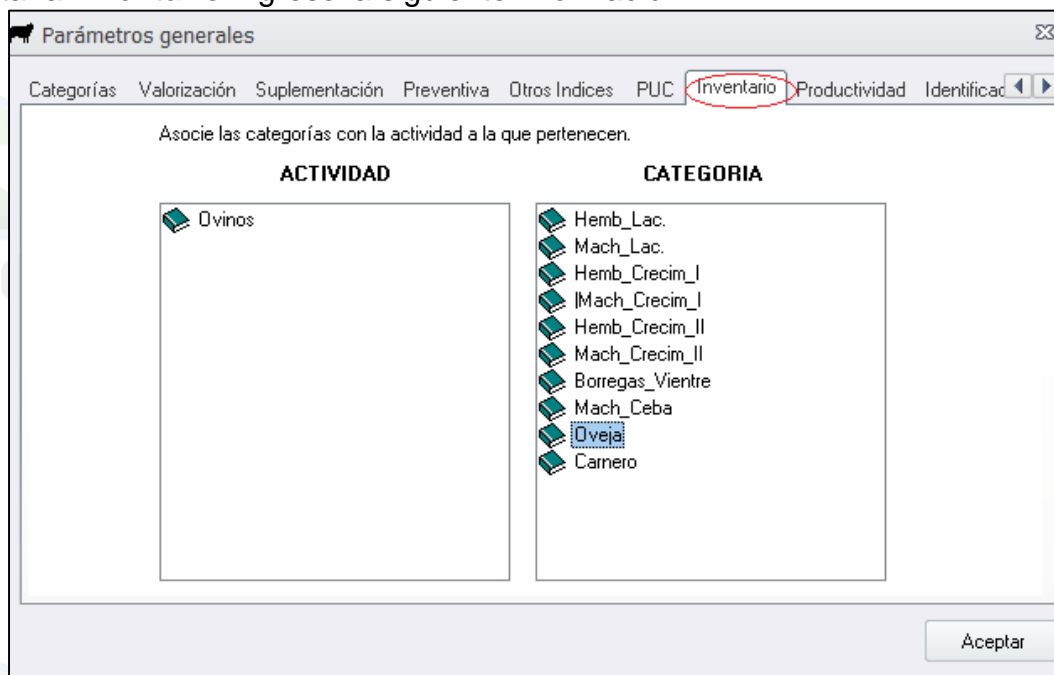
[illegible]

Parámetros generales

Categorías Valorización Suplementación Preventiva Otros Indices PUC Inventario Productividad Identificac

Asocie las categorías con la actividad a la que pertenecen.

ACTIVIDAD

Ovinos

CATEGORIA

Hemb_Lac.
Mach_Lac.
Hemb_Crecim_I
|Mach_Crecim_I
Hemb_Crecim_II
Mach_Crecim_II
Borregas_Vientre
Mach_Ceba
Oveja
Carnero

Aceptar